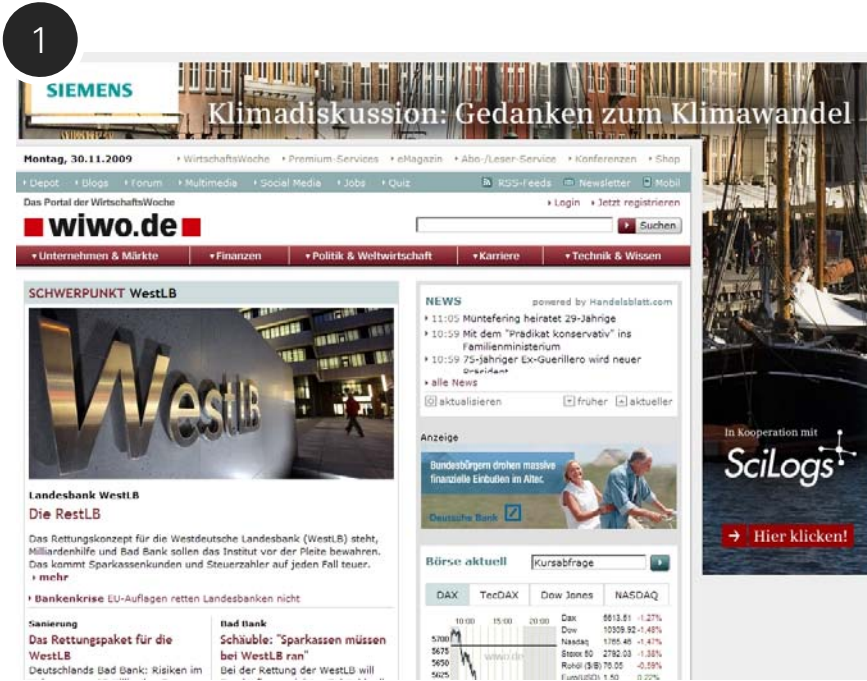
1

SIEMENS

Klimadiskussion: Gedanken zum Klimawandel

Montag, 30.11.2009 › WirtschaftsWoche › Premium-Services › eMagazin › Abo-/Leser-Service › Konferenzen › Shop

› Depot › Blogs › Forum › Multimedia › Social Media › Jobs › Quiz RSS-Feeds Newsletter Mobil

Das Portal der WirtschaftsWoche

wiwo.de

› Login › Jetzt registrieren

Suchen

▾Unternehmen & Märkte ▾Finanzen ▾Politik & Weltwirtschaft ▾Karriere ▾Technik & Wissen

SCHWERPUNKT WestLB

WestLB

Landesbank WestLB

Die RestLB

Das Rettungskonzept für die Westdeutsche Landesbank (WestLB) steht, Milliardenhilfe und Bad Bank sollen das Institut vor der Pleite bewahren. Das kommt Sparkassenkunden und Steuerzahler auf jeden Fall teuer.

› mehr

› Bankenkrise EU-Auflagen retten Landesbanken nicht

Sanierung

Das Rettungspaket für die WestLB

Deutschlands Bad Bank: Risiken im

Bad Bank

Schäuble: "Sparkassen müssen bei WestLB ran"

Bei der Rettung der WestLB will

NEWS powered by Handelsblatt.com

› 11:05 Müntefering heiratet 29-Jährige

› 10:59 Mit dem "Prädikat konservativ" ins Familienministerium

› 10:59 75-jähriger Ex-Guerillero wird neuer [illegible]

› alle News

aktualisieren früher aktueller

Anzeige

Bundesbürgern drohen massive finanzielle Einbußen im Alter.

Deutsche Bank

Börse aktuell Kursabfrage

DAX TecDAX Dow Jones NASDAQ

10:00 15:00 20:00

5700
5675
5650
5625

Dax 5613.61 -1.27%
Dow 10309.92 -1.48%
Nasdaq 1765.46 -1.47%
Stoxx 50 2782.03 -1.38%
Rohöl ($/B) 76.05 -0.59%
Euro(USD) 1.50 0.22%

In Kooperation mit

SciLogs

→ Hier klicken!